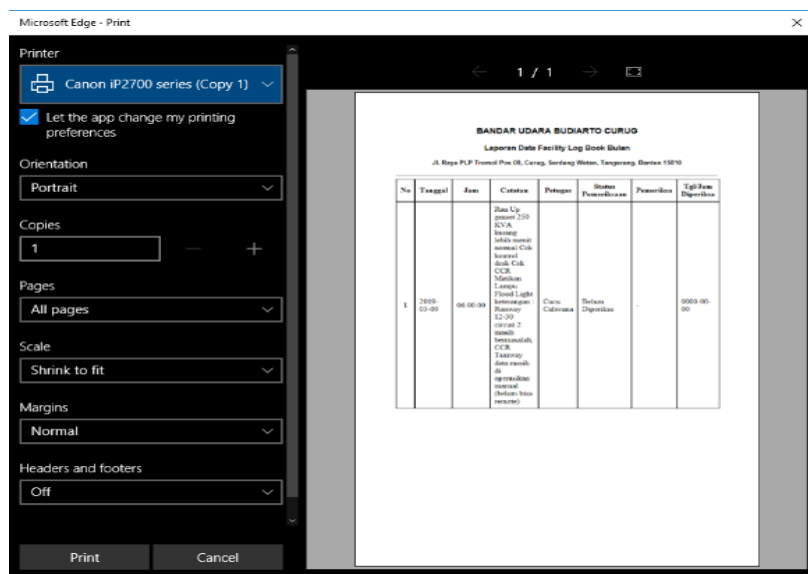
Microsoft Edge - Print

Printer

Canon iP2700 series (Copy 1)

Let the app change my printing preferences

Orientation

Portrait

Copies

1

Pages

All pages

Scale

Shrink to fit

Margins

Normal

Headers and footers

Off

Print

Cancel

1 / 1

BANDAR UDARA BUDIARTO CURUG

Laporan Data Facility Log Book Bulan

Jl. Raya PLP Tromol Pos 08, Curug, Serdang Wetan, Tangerang, Banten 15810

| No | Tanggal | Jam | Catatan | Petugas | Status Pemeriksaan | Pemeriksa | Tgl/Jam Diperiksa |
|---|---|---|---|---|---|---|---|
| 1 | 2018-03-09 | 06.00.00 | Run Up genset 250 KVA kurang lebih masih normal Cek kontrol desk Cek CCR Matikan Lampu Flood Light keterangan : Runway 12-30 circuit 2 masih bermasalah, CCR Taxiway data masih di operasikan manual (belum bisa remote) | Cucu Cahyana | Belum Diperiksa | - | 0000-00-00 |